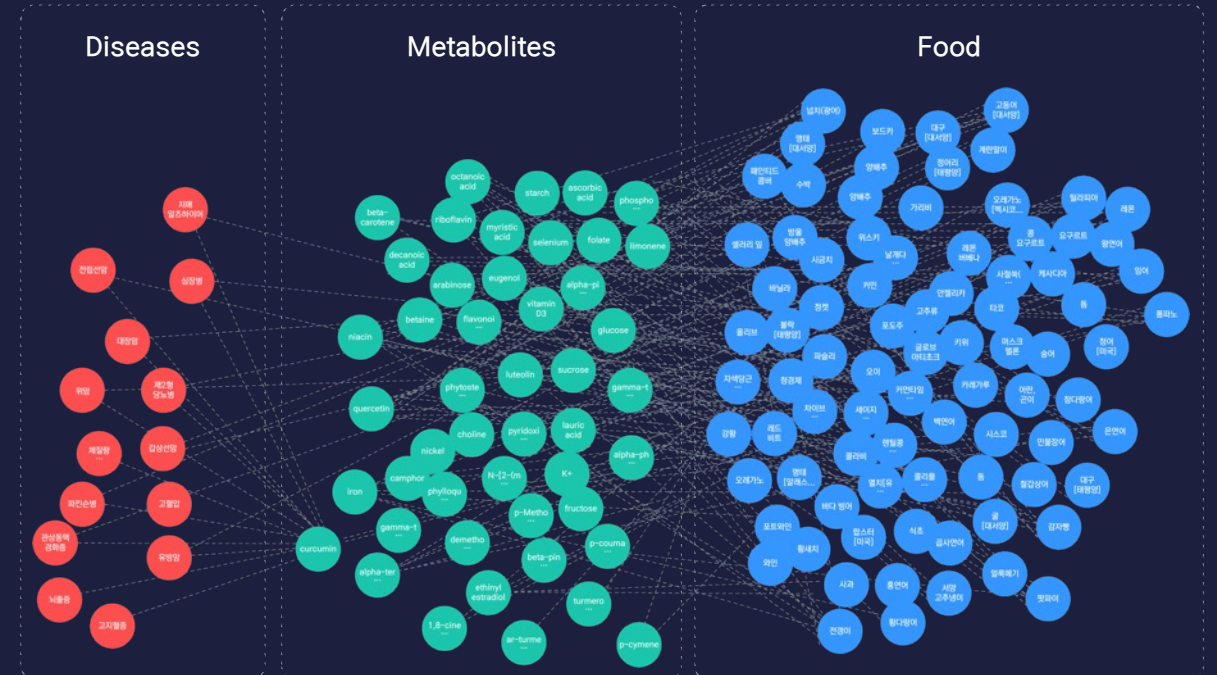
Diseases

치매 알츠하이머
전립선암
심장병
대장암
위암
제2형 당뇨병
제질량
갑상선암
파킨슨병
고혈압
관상동맥 경화증
유방암
뇌졸중
고지혈증

Metabolites

octanoic acid
starch
ascorbic acid
phospho
beta-carotene
riboflavin
myristic acid
selenium
folate
limonene
decanoic acid
eugenol
arabinose
alpha-pi
vitamin D3
betaine
flavonoi
niacin
glucose
luteolin
sucrose
phytoste
gamma-t
quercetin
pyridoxi
lauric acid
choline
nickel
alpha-ph
camphor
N-[2-(m
K+
iron
phylloqu
fructose
p-Metho
gamma-t
demetho
p-couma
curcumin
beta-pin
alpha-ter
ethinyl estradiol
turmero
1,8-cine
ar-turme
p-cymene

Food

넙치(광어)
고등어 [대서양]
보드카
대구 [대서양]
명태 [대서양]
계란말이
양배추
정어리 [태평양]
패인티드 콤버
수박
양배추
가리비
오레가노 [멕시코...
틸라피아
레몬
콩 요구르트
요구르트
셀러리 잎
방울 양배추
위스키
시금치
날개다
레몬 버베나
광어
사철쑥
잉어
케시디아
바닐라
커민
안젤리카
타코
돔
홍파노
청밧
올리브
볼락 [태평양]
포도주
고추류
글로브 아티초크
키위
머스크 멜론
송어
청어 [미국]
파슬리
오어
자색당근
청경채
커먼타임
카레가루
여린 곤이
청다랑어
차이브
세이지
백연어
레드 비트
감황
은연어
시스코
헨필콩
클라비
인물장어
오레가노
멍대 [알래스...
돔
멸치류
콜라비
대구 [태평양]
참강성어
바다 빙어
굴 [대서양]
감자빵
포도와인
랍스터 [미국]
식초
황새치
공사연어
와인
사과
홍연어
서양 고추냉이
블록베기
핫파이
전갱이
황다랑어